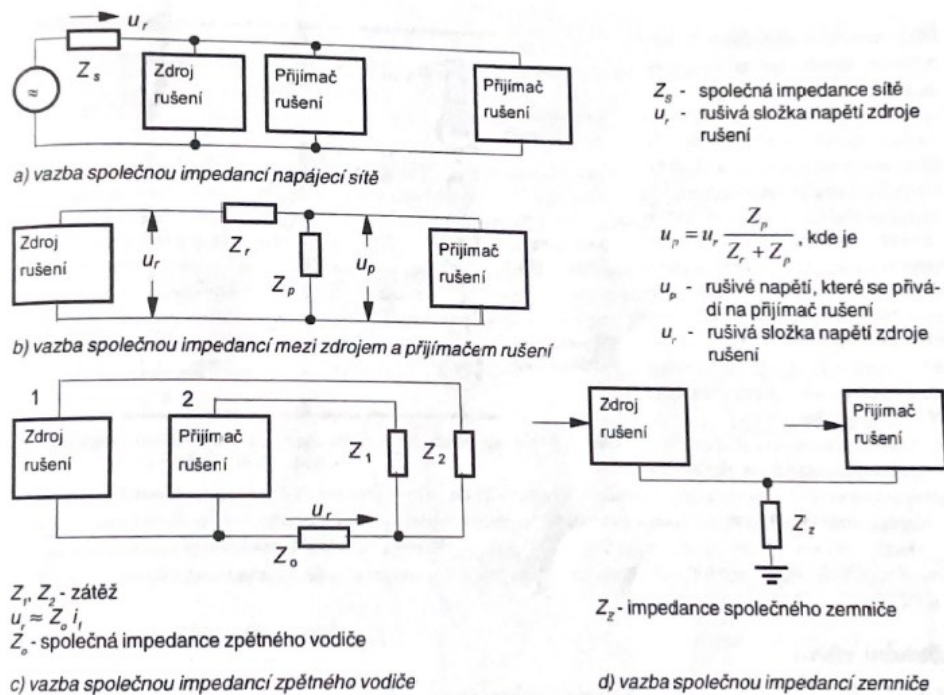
$u_r$
$Z_s$
Zdroj rušení
Přijímač rušení
Přijímač rušení

$Z_S$ - společná impedance sítě
$u_r$ - rušivá složka napětí zdroje rušení

a) vazba společnou impedancí napájecí sítě

Zdroj rušení
$u_r$
$Z_r$
$Z_p$
$u_p$
Přijímač rušení

$u_p = u_r \frac{Z_p}{Z_r + Z_p}$, kde je
$u_p$ - rušivé napětí, které se přivádí na přijímač rušení
$u_r$ - rušivá složka napětí zdroje rušení

b) vazba společnou impedancí mezi zdrojem a přijímačem rušení

1
Zdroj rušení
2
Přijímač rušení
$Z_1$
$Z_2$
$u_r$
$Z_o$

$Z_1$, $Z_2$ - zátěž
$u_r \approx Z_o i_1$
$Z_o$ - společná impedance zpětného vodiče

c) vazba společnou impedancí zpětného vodiče

Zdroj rušení
Přijímač rušení
$Z_z$

$Z_z$ - impedance společného zemniče

d) vazba společnou impedancí zemniče